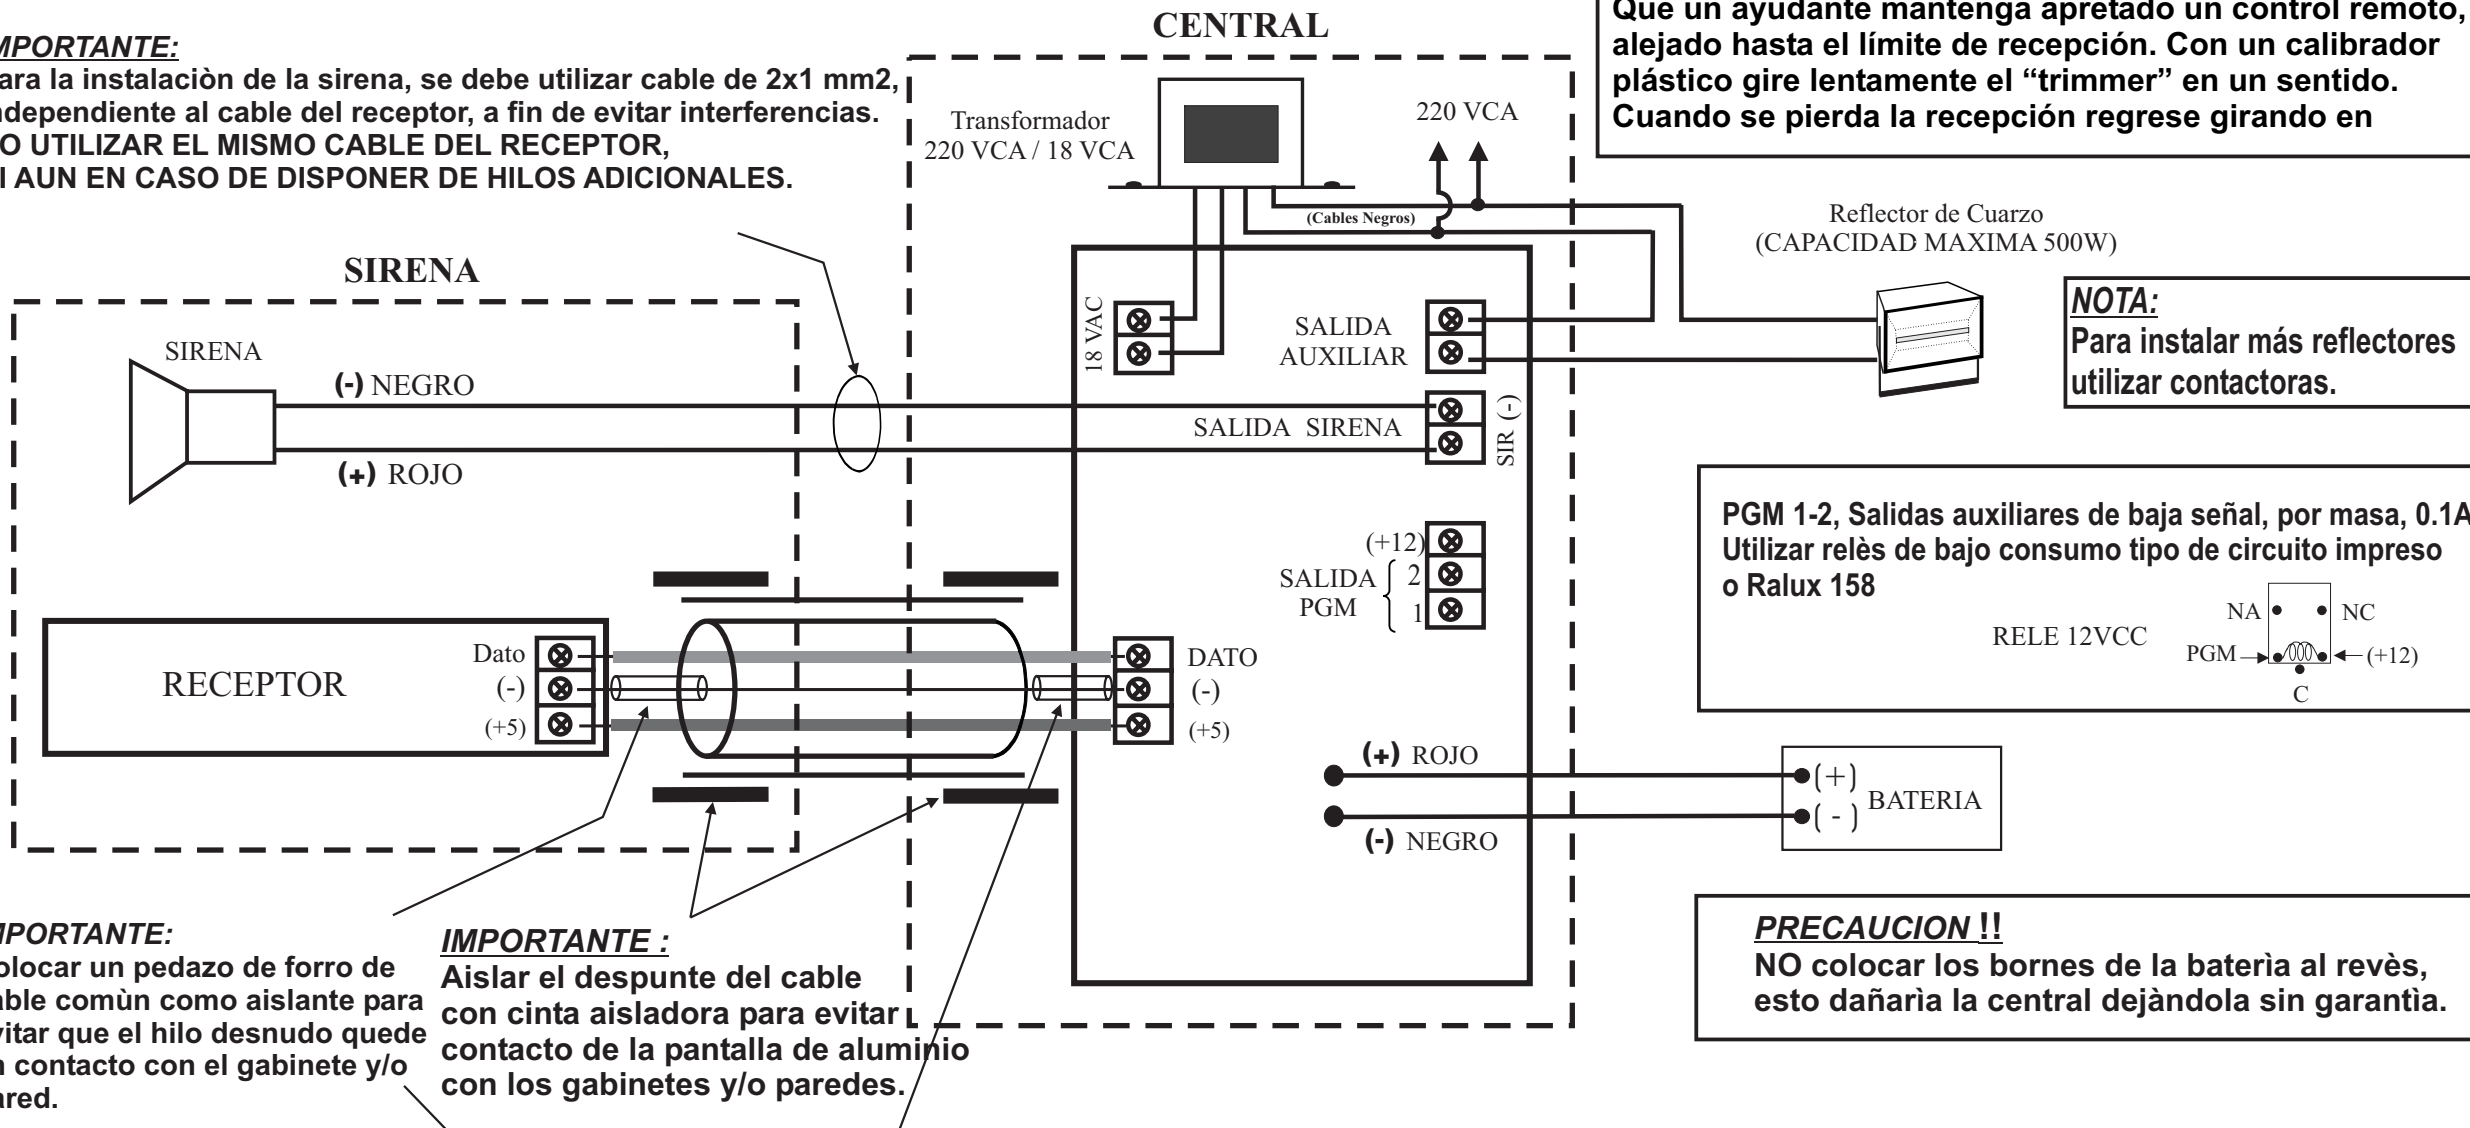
MPORTANTE:
ara la instalaciòn de la sirena, se debe utilizar cable de 2x1 mm2, ndependiente al cable del receptor, a fin de evitar interferencias. O UTILIZAR EL MISMO CABLE DEL RECEPTOR, I AUN EN CASO DE DISPONER DE HILOS ADICIONALES.

CENTRAL

Que un ayudante mantenga apretado un control remoto, alejado hasta el límite de recepción. Con un calibrador plástico gire lentamente el “trimmer” en un sentido. Cuando se pierda la recepción regrese girando en

Transformador
220 VCA / 18 VCA

220 VCA

(Cables Negros)

Reflector de Cuarzo
(CAPACIDAD MAXIMA 500W)

SIRENA

18 VAC

SALIDA AUXILIAR

NOTA:
Para instalar más reflectores utilizar contactoras.

SIRENA

(-) NEGRO

SALIDA SIRENA

SIR (-)

(+) ROJO

PGM 1-2, Salidas auxiliares de baja señal, por masa, 0.1A
Utilizar relès de bajo consumo tipo de circuito impreso o Ralux 158

(+12)
SALIDA 2
PGM 1

NA NC
RELE 12VCC
PGM (+12)
C

RECEPTOR

Dato
(-)
(+5)

DATO
(-)
(+5)

(+) ROJO

(+)
( - ) BATERIA

(-) NEGRO

IPORTANTE:
olocar un pedazo de forro de able comùn como aislante para vitar que el hilo desnudo quede n contacto con el gabinete y/o ared.

IMPORTANTE :
Aislar el despunte del cable con cinta aisladora para evitar contacto de la pantalla de aluminio con los gabinetes y/o paredes.

PRECAUCION !!
NO colocar los bornes de la baterìa al revès, esto dañarìa la central dejàndola sin garantìa.